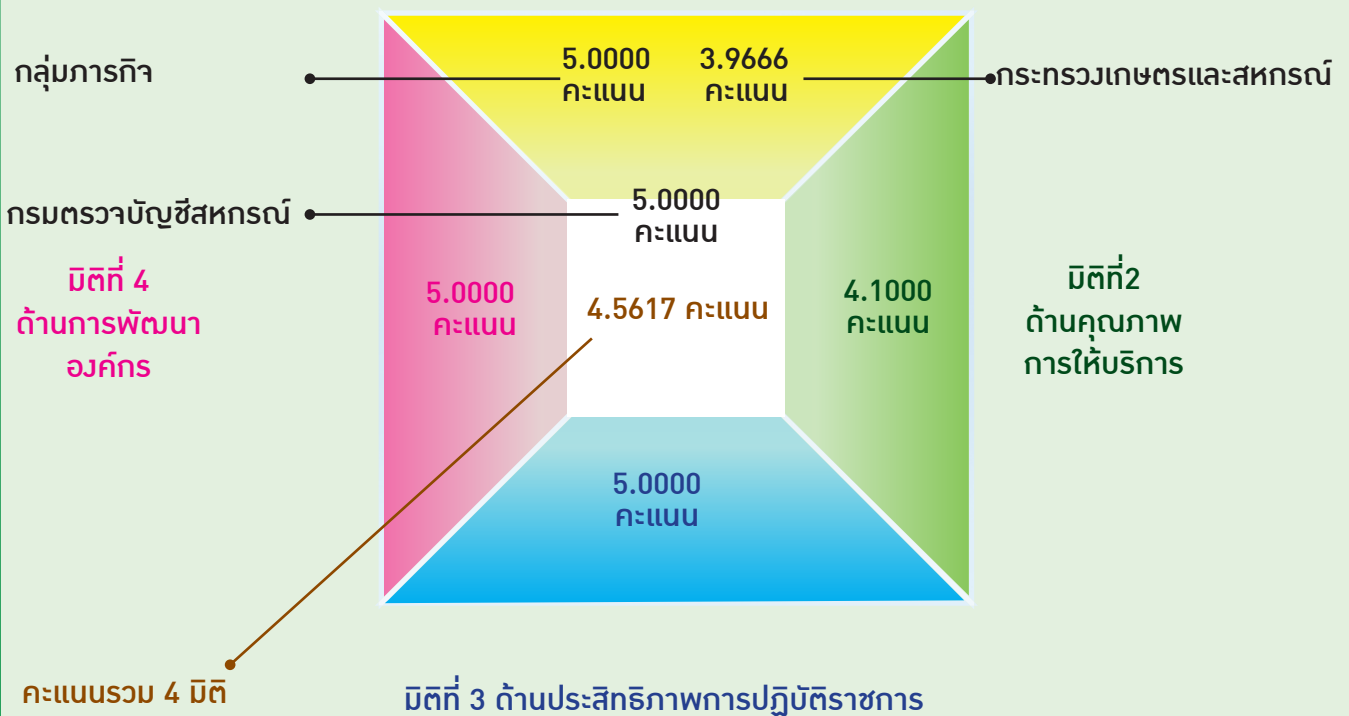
กลุ่มภารกิจ

5.0000 คะแนน

3.9666 คะแนน

กระทรวงเกษตรและสหกรณ์

กรมตรวจบัญชีสหกรณ์

5.0000 คะแนน

มิติที่ 4 ด้านการพัฒนาองค์กร

5.0000 คะแนน

4.5617 คะแนน

4.1000 คะแนน

มิติที่2 ด้านคุณภาพการให้บริการ

5.0000 คะแนน

คะแนนรวม 4 มิติ

มิติที่ 3 ด้านประสิทธิภาพการปฏิบัติราชการ